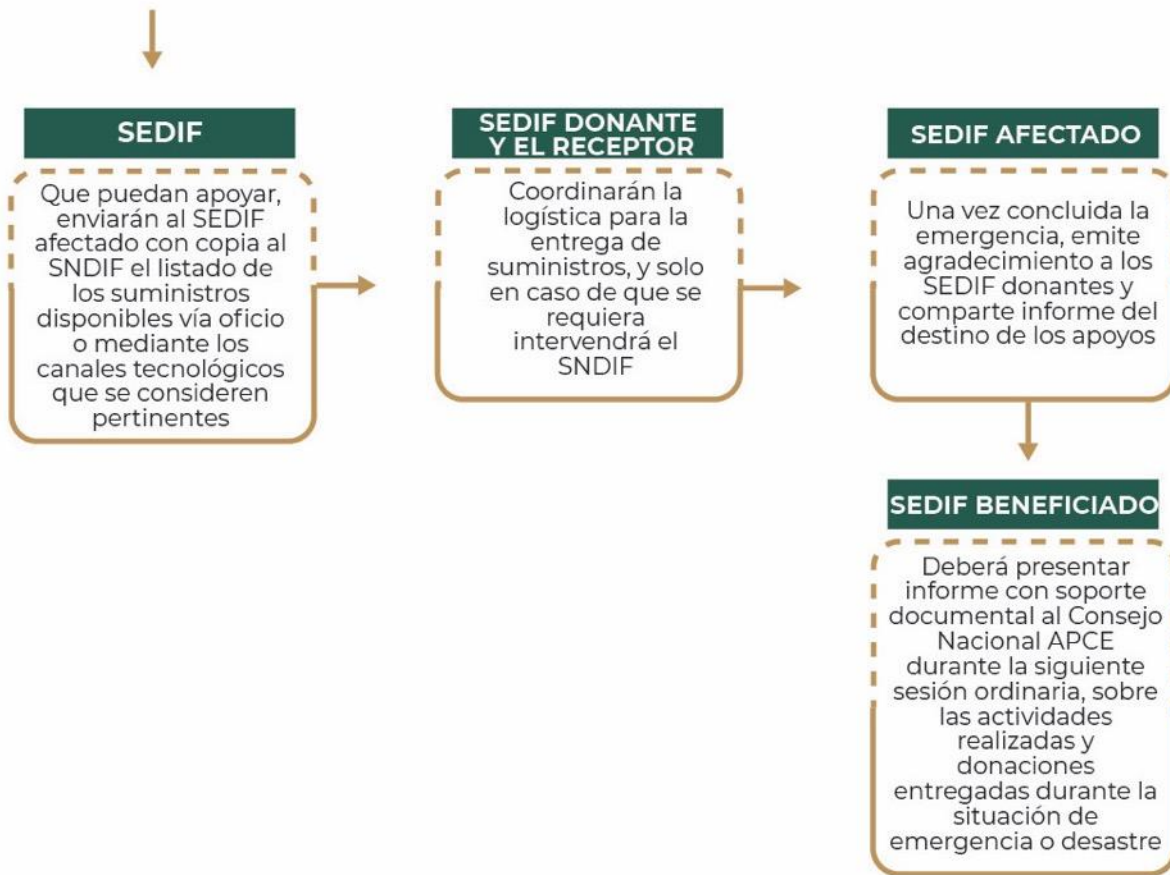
SEDIF

Que puedan apoyar, enviarán al SEDIF afectado con copia al SNDIF el listado de los suministros disponibles vía oficio o mediante los canales tecnológicos que se consideren pertinentes

SEDIF DONANTE Y EL RECEPTOR

Coordinarán la logística para la entrega de suministros, y solo en caso de que se requiera intervendrá el SNDIF

SEDIF AFECTADO

Una vez concluida la emergencia, emite agradecimiento a los SEDIF donantes y comparte informe del destino de los apoyos

SEDIF BENEFICIADO

Deberá presentar informe con soporte documental al Consejo Nacional APCE durante la siguiente sesión ordinaria, sobre las actividades realizadas y donaciones entregadas durante la situación de emergencia o desastre